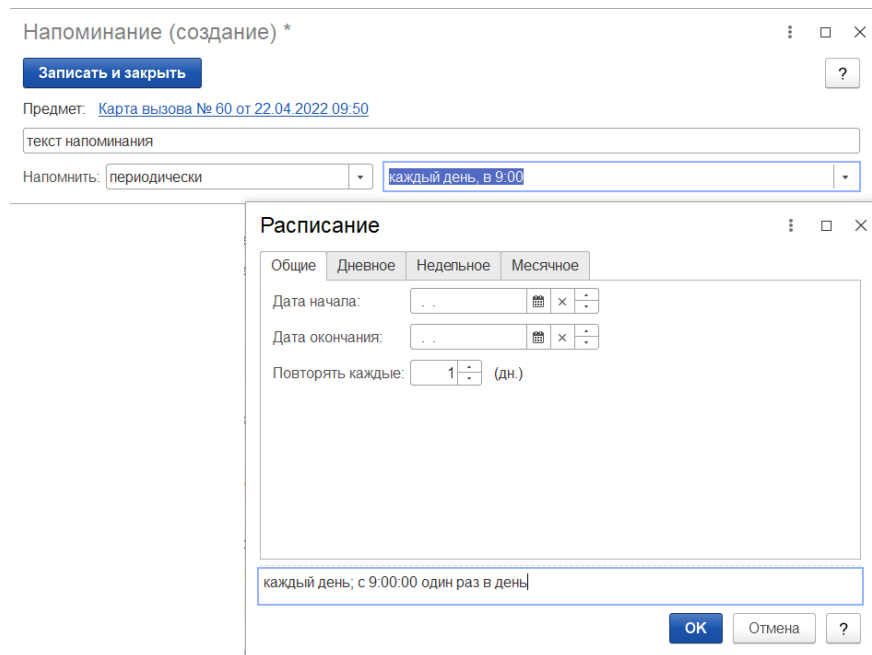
Напоминание (создание) *

Записать и закрыть

?

Предмет: Карта вызова № 60 от 22.04.2022 09:50

текст напоминания

Напомнить: периодически

каждый день, в 9:00

Расписание

Общие Дневное Недельное Месячное

Дата начала: . .

Дата окончания: . .

Повторять каждые: 1 (дн.)

каждый день; с 9:00:00 один раз в день

OK Отмена ?